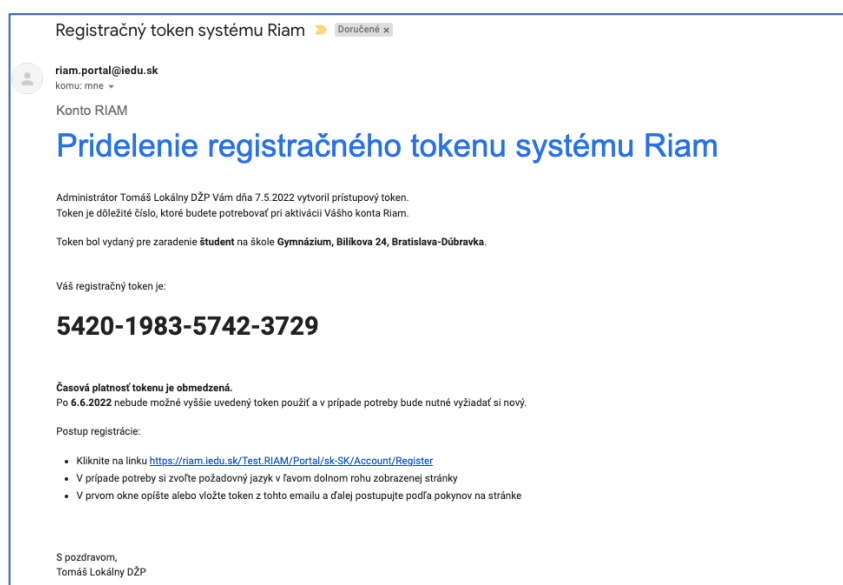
Registračný token systému Riam Doručené x

riam.portal@iedu.sk
komu: mne

Konto RIAM

Pridelenie registračného tokenu systému Riam

Administrátor Tomáš Lokálny DŽP Vám dňa 7.5.2022 vytvoril prístupový token.
Token je dôležité číslo, ktoré budete potrebovať pri aktivácii Vášho konta Riam.

Token bol vydaný pre zaradenie **študent** na škole **Gymnázium, Bilíkova 24, Bratislava-Dúbravka**.

Váš registračný token je:

5420-1983-5742-3729

**Časová platnosť tokenu je obmedzená.**
Po **6.6.2022** nebude možné vyššie uvedený token použiť a v prípade potreby bude nutné vyžiadať si nový.

Postup registrácie:

- Kliknite na linku https://riam.iedu.sk/Test.RIAM/Portal/sk-SK/Account/Register
- V prípade potreby si zvoľte požadovaný jazyk v ľavom dolnom rohu zobrazenej stránky
- V prvom okne opíšte alebo vložte token z tohto emailu a ďalej postupujte podľa pokynov na stránke

S pozdravom,
Tomáš Lokálny DŽP